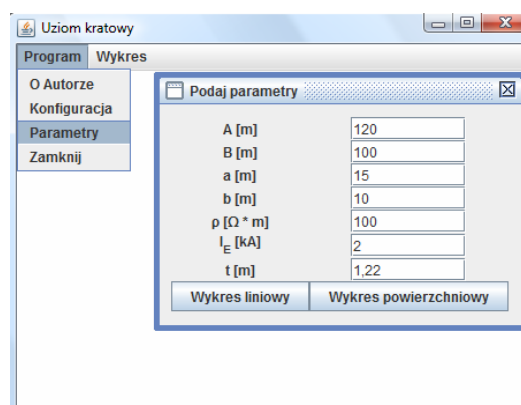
Uziom kratowy

Program Wykres

O Autorze
Konfiguracja
Parametry
Zamknij

Podaj parametry

| | |
|---|---|
| A [m] | 120 |
| B [m] | 100 |
| a [m] | 15 |
| b [m] | 10 |
| $\rho$ [$\Omega$ * m] | 100 |
| $I_E$ [kA] | 2 |
| t [m] | 1,22 |

Wykres liniowy
Wykres powierzchniowy